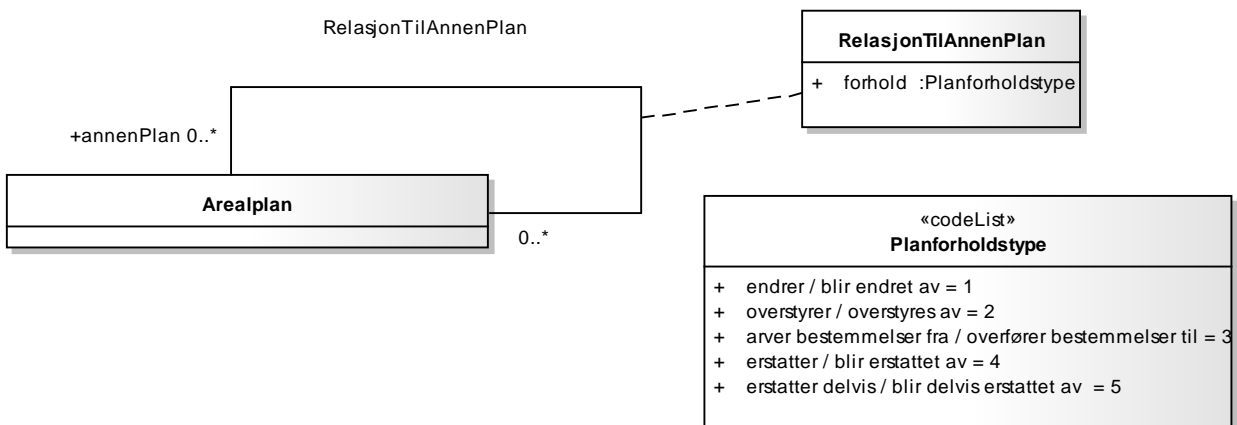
RelasjonTilAnnenPlan

RelasjonTilAnnenPlan

+ forhold :Planforholdstype

+annenPlan 0..*

Arealplan

0..*

«codeList»
Planforholdstype

+ endrer / blir endret av = 1
+ overstyrer / overstyres av = 2
+ arver bestemmelser fra / overfører bestemmelser til = 3
+ erstatter / blir erstattet av = 4
+ erstatter delvis / blir delvis erstattet av = 5